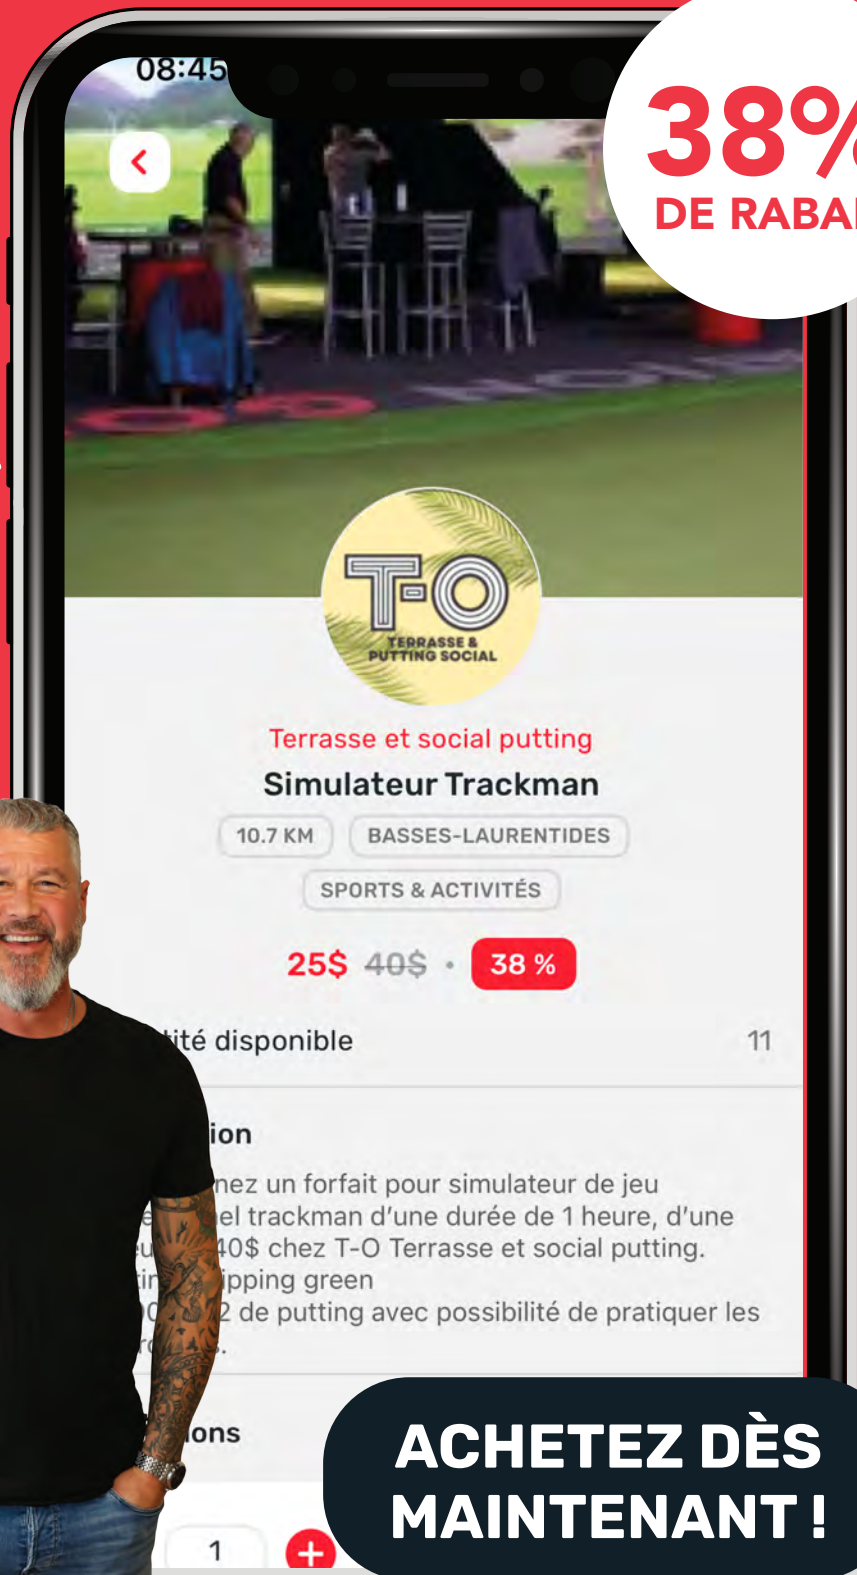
08:45

38%
DE RABA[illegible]

T-O
TERRASSE & PUTTING SOCIAL

Terrasse et social putting
Simulateur Trackman

10.7 KM
BASSES-LAURENTIDES
SPORTS & ACTIVITÉS

25$ 40$ · 38 %

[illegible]ité disponible 11

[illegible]ion

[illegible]nez un forfait pour simulateur de jeu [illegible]el trackman d'une durée de 1 heure, d'une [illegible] 40$ chez T-O Terrasse et social putting. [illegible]ipping green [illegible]2 de putting avec possibilité de pratiquer les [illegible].

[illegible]ons

1

ACHETEZ DÈS MAINTENANT !